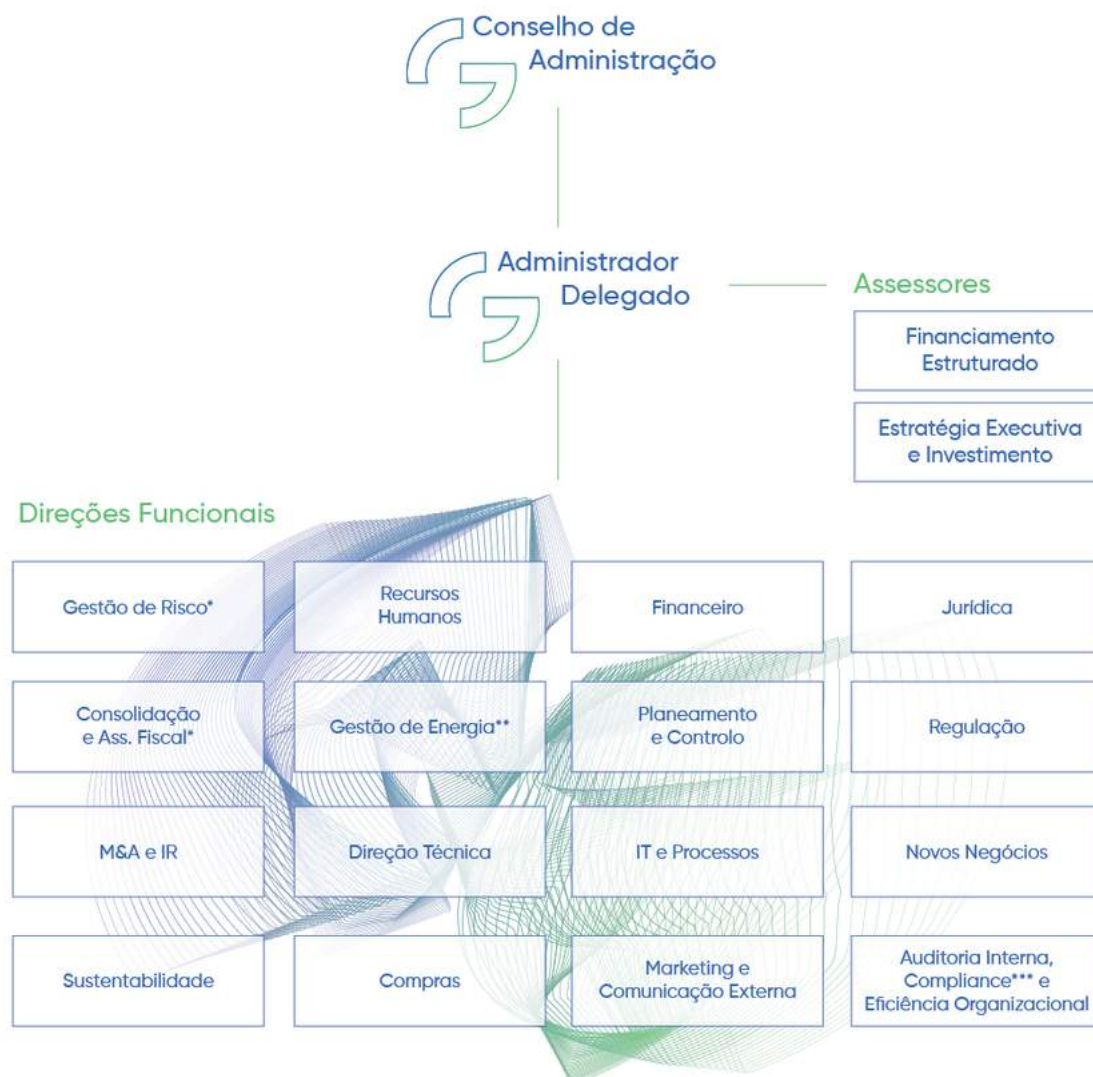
Conselho de Administração

Administrador Delegado

Assessores

Financiamento Estruturado

Estratégia Executiva e Investimento

Direções Funcionais

Gestão de Risco*

Recursos Humanos

Financeiro

Jurídica

Consolidação e Ass. Fiscal*

Gestão de Energia**

Planeamento e Controlo

Regulação

M&A e IR

Direção Técnica

IT e Processos

Novos Negócios

Sustentabilidade

Compras

Marketing e Comunicação Externa

Auditoria Interna, Compliance*** e Eficiência Organizacional